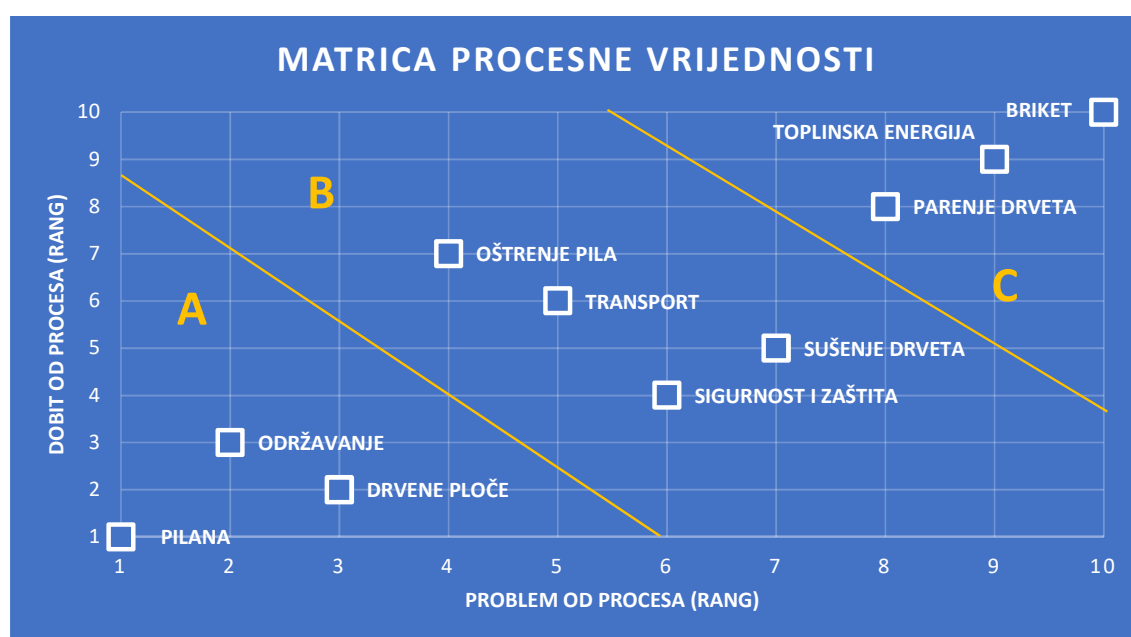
MATRICA PROCESNE VRIJEDNOSTI

DOBIT OD PROCESA (RANG)

10
9
8
7
6
5
4
3
2
1

BRIKET
TOPLINSKA ENERGIJA
B
PARENJE DRVETA
OŠTRENJE PILA
TRANSPORT
A
C
SUŠENJE DRVETA
SIGURNOST I ZAŠTITA
ODRŽAVANJE
DRVENE PLOČE
PILANA

1 2 3 4 5 6 7 8 9 10

PROBLEM OD PROCESA (RANG)